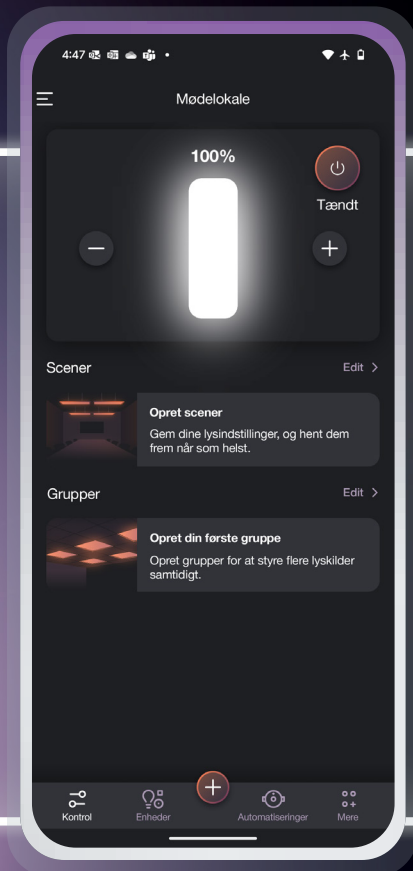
4:47

Mødelokale

100%

Tændt

Scener

Edit >

Opret scener

Gem dine lysindstillinger, og hent dem frem når som helst.

Grupper

Edit >

Opret din første gruppe

Opret grupper for at styre flere lyskilder samtidigt.

Kontrol

Enheder

Automatiseringer

Mere